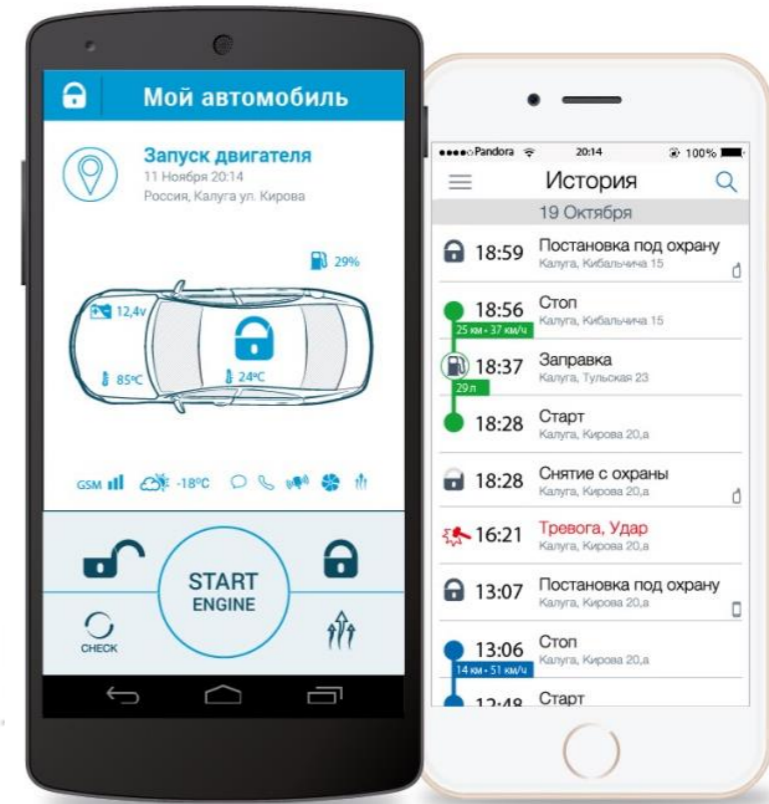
Мой автомобиль

Запуск двигателя
11 Ноября 20:14
Россия, Калуга ул. Кирова

29%

12,4v

85ºC

24ºC

GSM -18ºC

START
ENGINE

CHECK

●●●●○Pandora 20:14 100%

История

19 Октября

18:59 Постановка под охрану
Калуга, Кибальчича 15

18:56 Стоп
25 км • 37 км/ч
Калуга, Кибальчича 15

18:37 Заправка
29 л
Калуга, Тульская 23

18:28 Старт
Калуга, Кирова 20,а

18:28 Снятие с охраны
Калуга, Кирова 20,а

16:21 Тревога, Удар
Калуга, Кирова 20,а

13:07 Постановка под охрану
Калуга, Кирова 20,а

13:06 Стоп
14 км • 51 км/ч
Калуга, Кирова 20,а

12:48 Старт